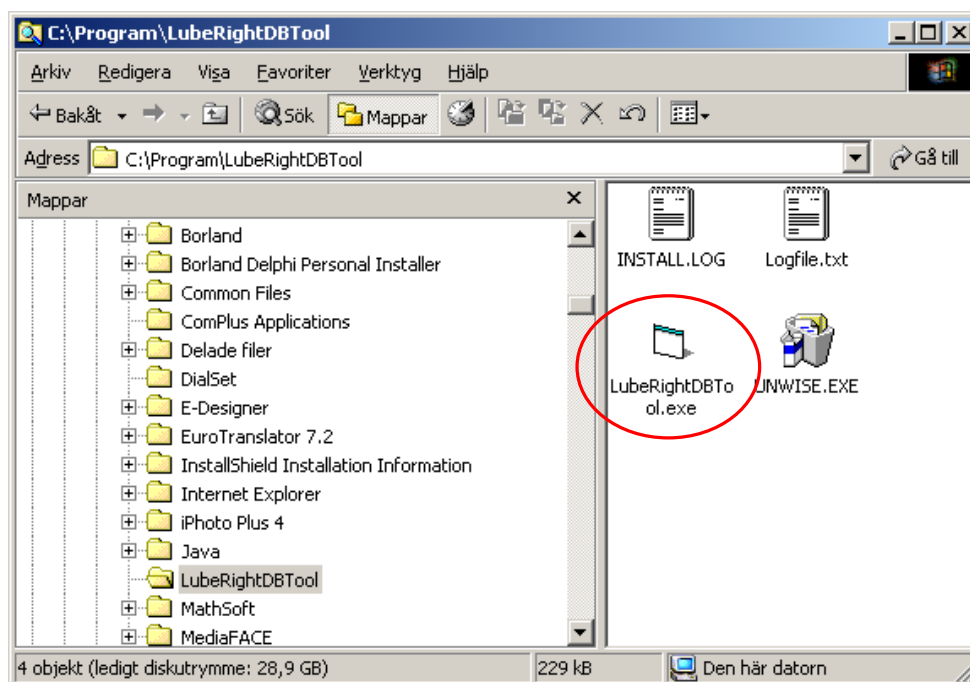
C:\Program\LubeRightDBTool

Arkiv Redigera Visa Favoriter Verktyg Hjälp

Bakåt Sök Mappar

Adress C:\Program\LubeRightDBTool Gå till

Mappar

Borland
Borland Delphi Personal Installer
Common Files
ComPlus Applications
Delade filer
DialSet
E-Designer
EuroTranslator 7.2
InstallShield Installation Information
Internet Explorer
iPhoto Plus 4
Java
LubeRightDBTool
MathSoft
MediaFACE

INSTALL.LOG
Logfile.txt
LubeRightDBTool.exe
UNWISE.EXE

4 objekt (ledigt diskutrymme: 28,9 GB)
229 kB
Den här datorn